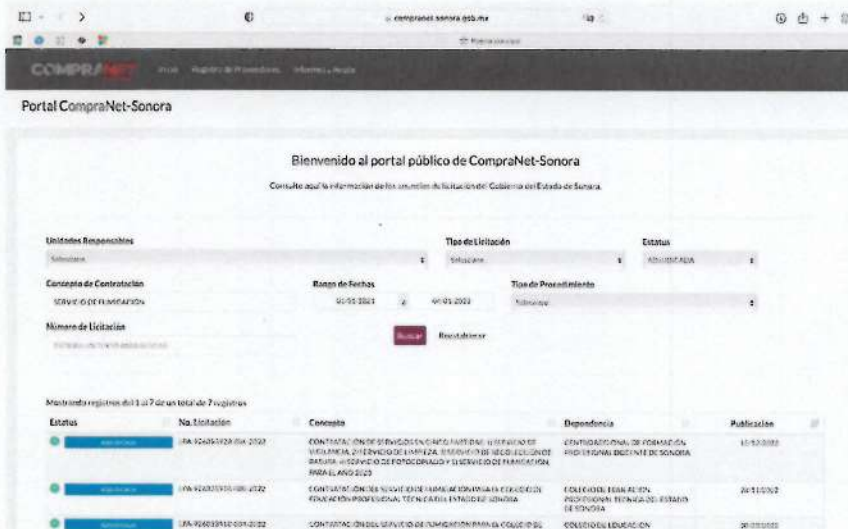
compranet.sonora.gob.mx

COMPRANET Inicio Registro de Proveedores Informes y Ayuda

Portal CompraNet-Sonora

Bienvenido al portal público de CompraNet-Sonora

Consulte aquí la información de los procesos de licitación del Gobierno del Estado de Sonora.

Unidades Responsables
Seleccione

Tipo de Licitación
Seleccione

Estatus
ADJUDICADA

Concepto de Contratación
SERVICIO DE FUMIGACION

Rango de Fechas
01-01-2021 a 04-01-2023

Tipo de Procedimiento
Seleccione

Número de Licitación
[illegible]

Buscar Restablecer

Mostrando registros del 1 al 7 de un total de 7 registros

| Estatus | No. Licitación | Concepto | Dependencia | Publicación |
|---|---|---|---|---|
| ADJUDICADA | LPA-926026920-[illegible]-2022 | CONTRATACIÓN DE SERVICIOS EN CENTRO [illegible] SERVICIO DE VIGILANCIA, 2) SERVICIO DE LIMPIEZA, 3) SERVICIO DE RECOLECCIÓN DE BASURA, 4) SERVICIO DE FOTOCOPIADO Y 5) SERVICIO DE FUMIGACIÓN PARA EL AÑO 2023 | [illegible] DE FORMACIÓN PROFESIONAL DOCENTE DE SONORA | 12/12/2022 |
| ADJUDICADA | LPA-926035910-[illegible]-2022 | CONTRATACIÓN DEL SERVICIO DE FUMIGACIÓN PARA EL COLEGIO DE EDUCACIÓN PROFESIONAL TÉCNICA DEL ESTADO DE SONORA | COLEGIO DE EDUCACIÓN PROFESIONAL TÉCNICA DEL ESTADO DE SONORA | 24/11/2022 |
| ADJUDICADA | LPA-926035910-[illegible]-2022 | CONTRATACIÓN DEL SERVICIO DE FUMIGACIÓN PARA EL COLEGIO DE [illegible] | COLEGIO DE EDUCACIÓN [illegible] | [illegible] |